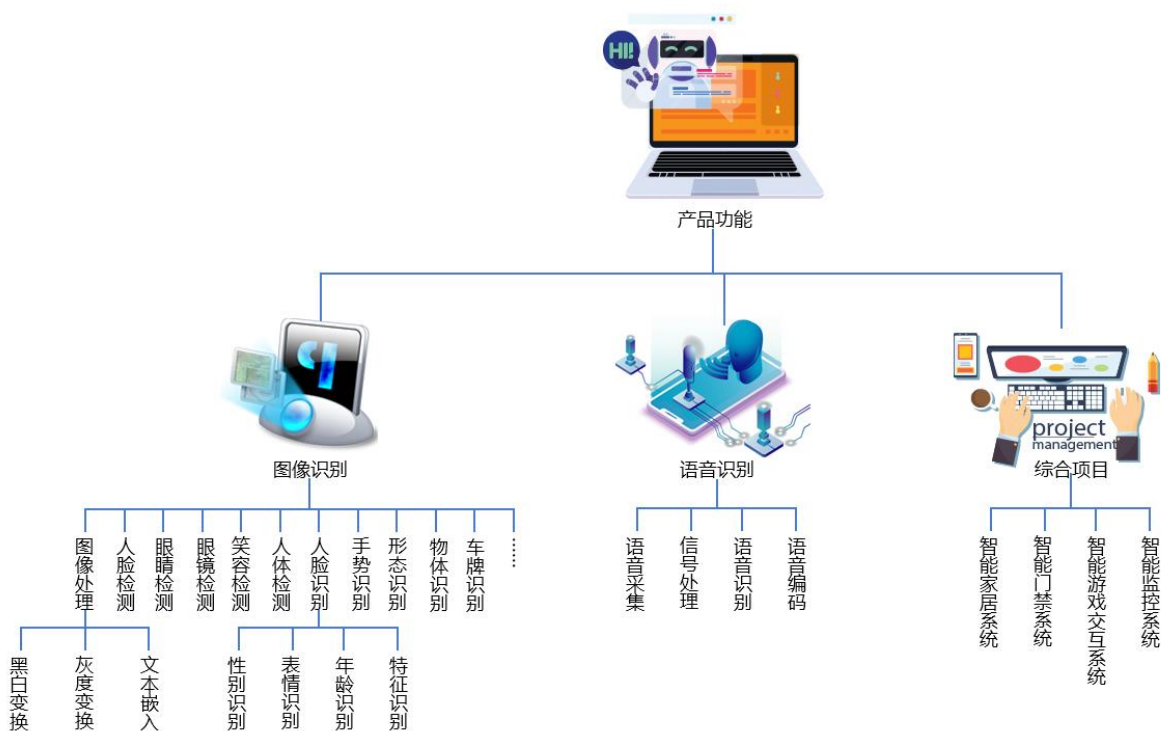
HI!

产品功能

图像识别

语音识别

project management

综合项目

图像处理
人脸检测
眼睛检测
眼镜检测
笑容检测
人体检测
人脸识别
手势识别
形态识别
物体识别
车牌识别
……

黑白变换
灰度变换
文本嵌入

性别识别
表情识别
年龄识别
特征识别

语音采集
信号处理
语音识别
语音编码

智能家居系统
智能门禁系统
智能游戏交互系统
智能监控系统